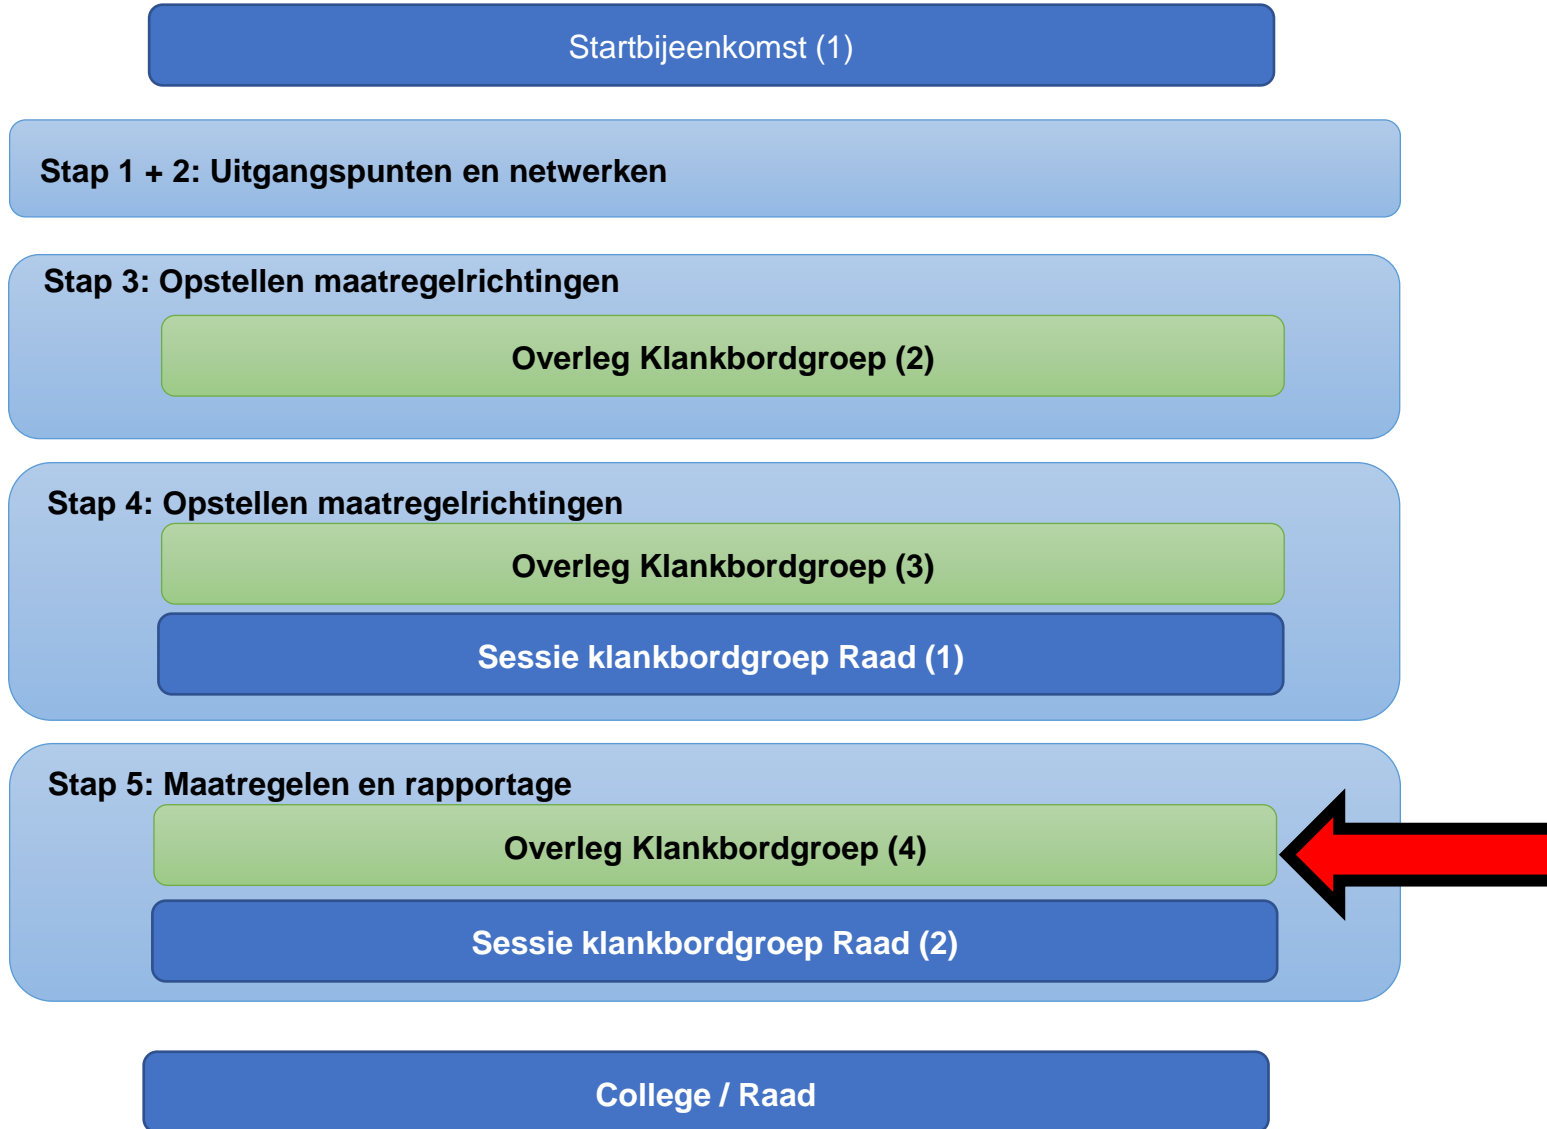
Startbijeenkomst (1)

Stap 1 + 2: Uitgangspunten en netwerken

Stap 3: Opstellen maatregelrichtingen

Overleg Klankbordgroep (2)

Stap 4: Opstellen maatregelrichtingen

Overleg Klankbordgroep (3)

Sessie klankbordgroep Raad (1)

Stap 5: Maatregelen en rapportage

Overleg Klankbordgroep (4)

Sessie klankbordgroep Raad (2)

College / Raad